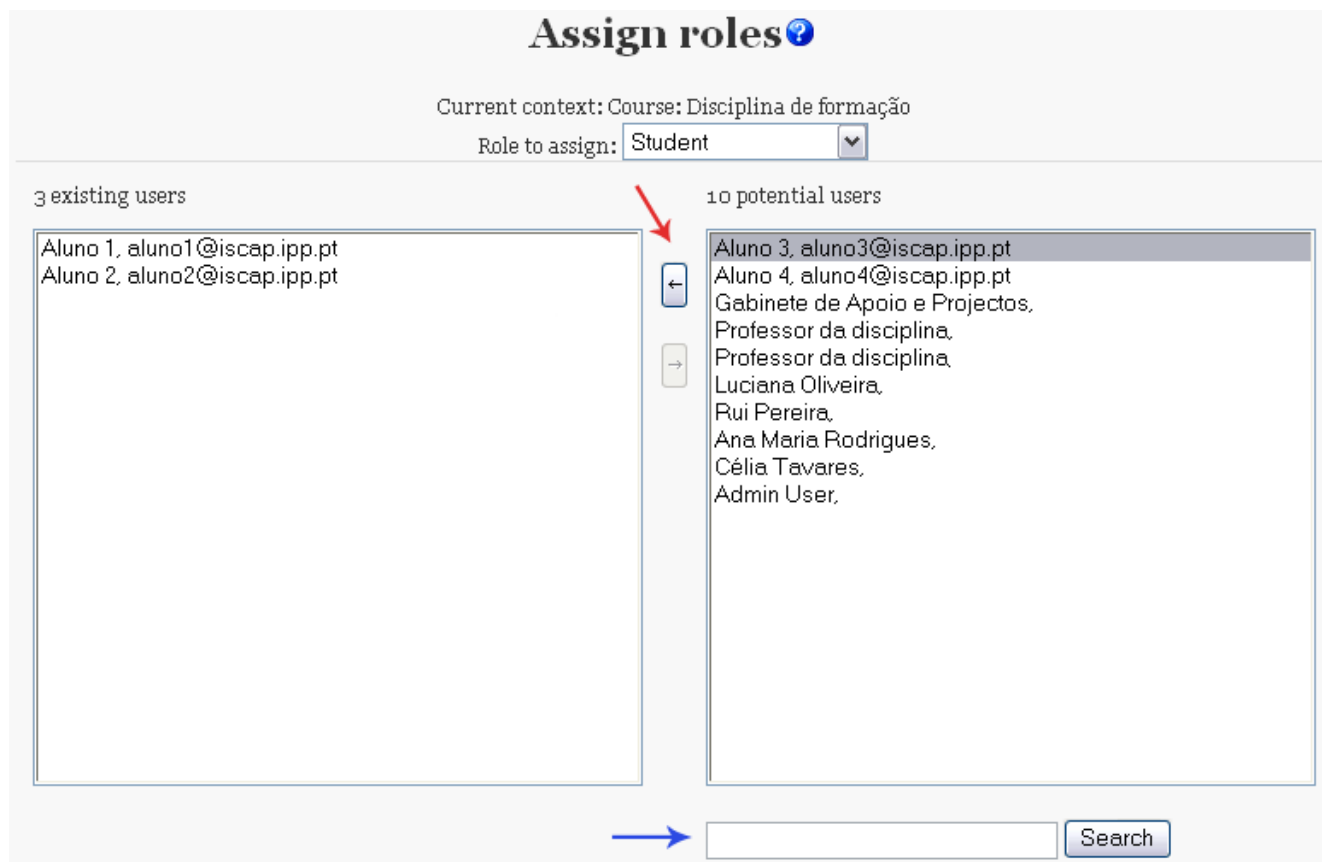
Assign roles

Current context: Course: Disciplina de formação

Role to assign: Student

3 existing users

Aluno 1, aluno1@iscap.ipp.pt
Aluno 2, aluno2@iscap.ipp.pt

←

→

10 potential users

Aluno 3, aluno3@iscap.ipp.pt
Aluno 4, aluno4@iscap.ipp.pt
Gabinete de Apoio e Projectos,
Professor da disciplina,
Professor da disciplina,
Luciana Oliveira,
Rui Pereira,
Ana Maria Rodrigues,
Célia Tavares,
Admin User,

Search